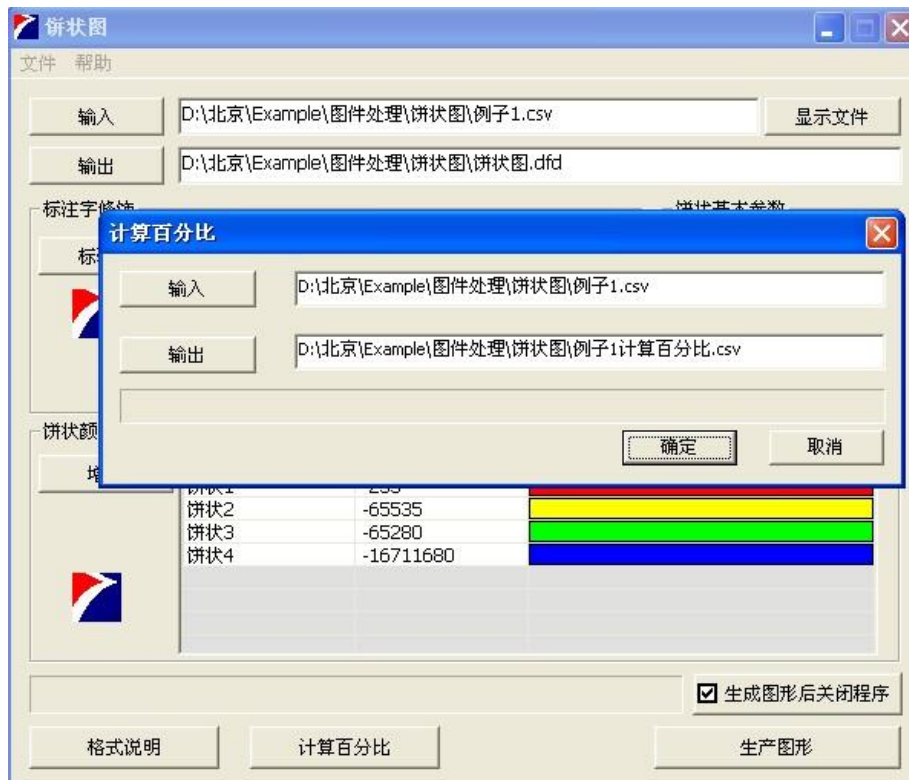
饼状图

文件 帮助

输入 D:\北京\Example\图件处理\饼状图\例子1.csv 显示文件

输出 D:\北京\Example\图件处理\饼状图\饼状图.dfd

标注字修饰

饼状基本参数

标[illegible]

计算百分比

输入 D:\北京\Example\图件处理\饼状图\例子1.csv

输出 D:\北京\Example\图件处理\饼状图\例子1计算百分比.csv

确定 取消

饼状颜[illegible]

增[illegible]

| | |
|---|---|
| 饼状1 | -255 |
| 饼状2 | -65535 |
| 饼状3 | -65280 |
| 饼状4 | -16711680 |

☑ 生成图形后关闭程序

格式说明 计算百分比 生产图形